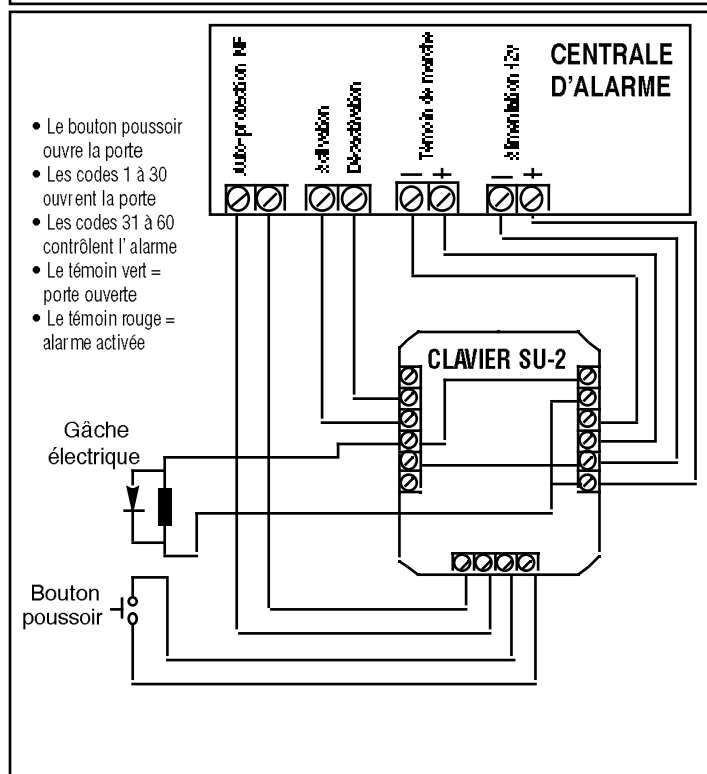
CENTRALE D'ALARME

Auto-protection NF

Activation

Désactivation

Témoin de marche

— +

Alimentation 12v

— +

• Le bouton poussoir ouvre la porte
• Les codes 1 à 30 ouvrent la porte
• Les codes 31 à 60 contrôlent l' alarme
• Le témoin vert = porte ouverte
• Le témoin rouge = alarme activée

CLAVIER SU-2

Gâche électrique

Bouton poussoir